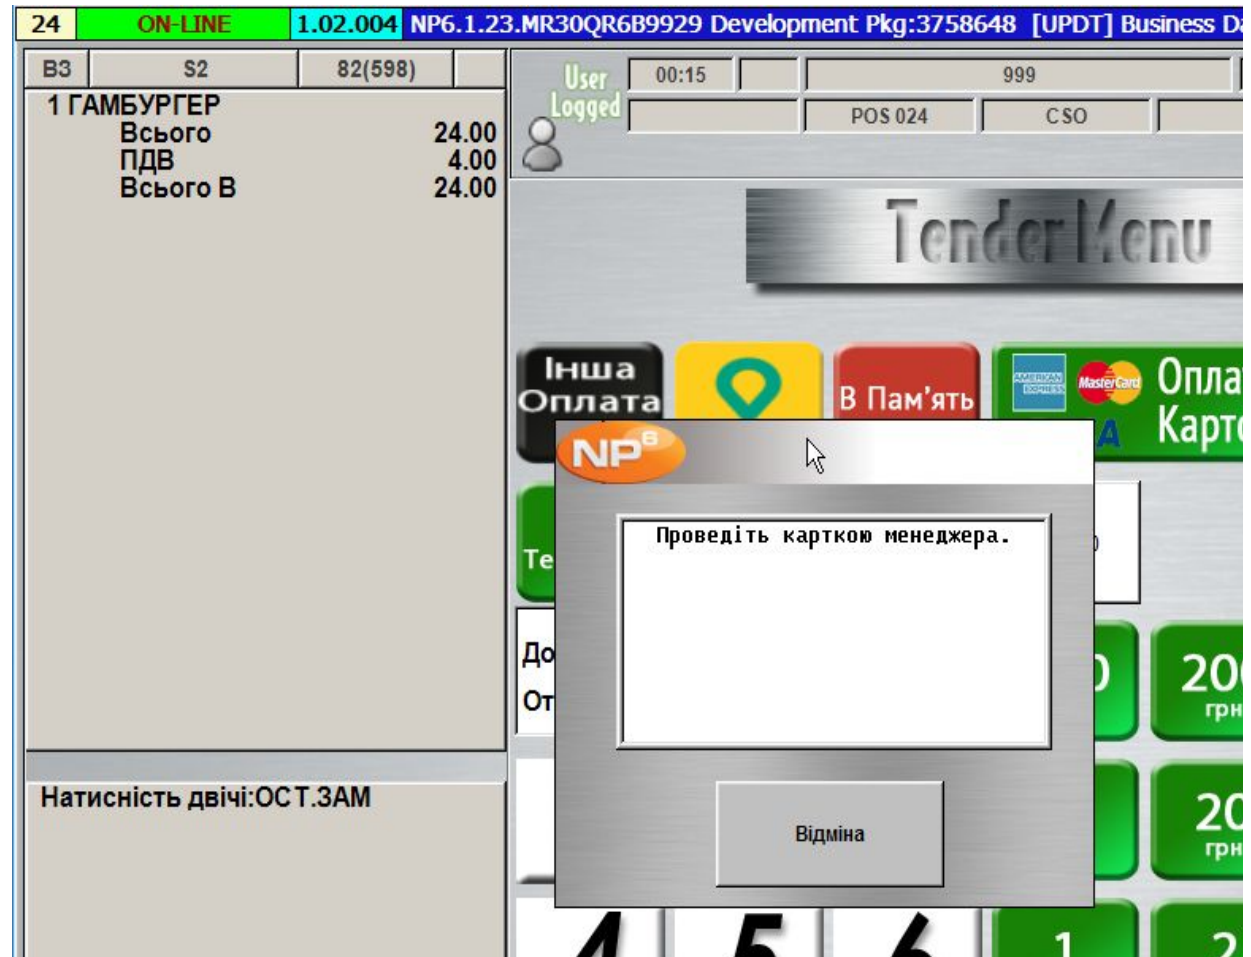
24 ON-LINE 1.02.004 NP6.1.23.MR30QR6B9929 Development Pkg:3758648 [UPDT] Business Da

B3 S2 82(598)

1 ГАМБУРГЕР
Всього 24.00
ПДВ 4.00
Всього В 24.00

User Logged 00:15 999
POS 024 CSO

Tender Menu

Інша Оплата

В Пам'ять

AMERICAN EXPRESS MasterCard Оплат Карт

NP6

Проведіть карткою менеджера.

Відміна

Те

До
От

20 грн

20 грн

4 5 6 1 2

Натисність двічі:ОСТ.ЗАМ